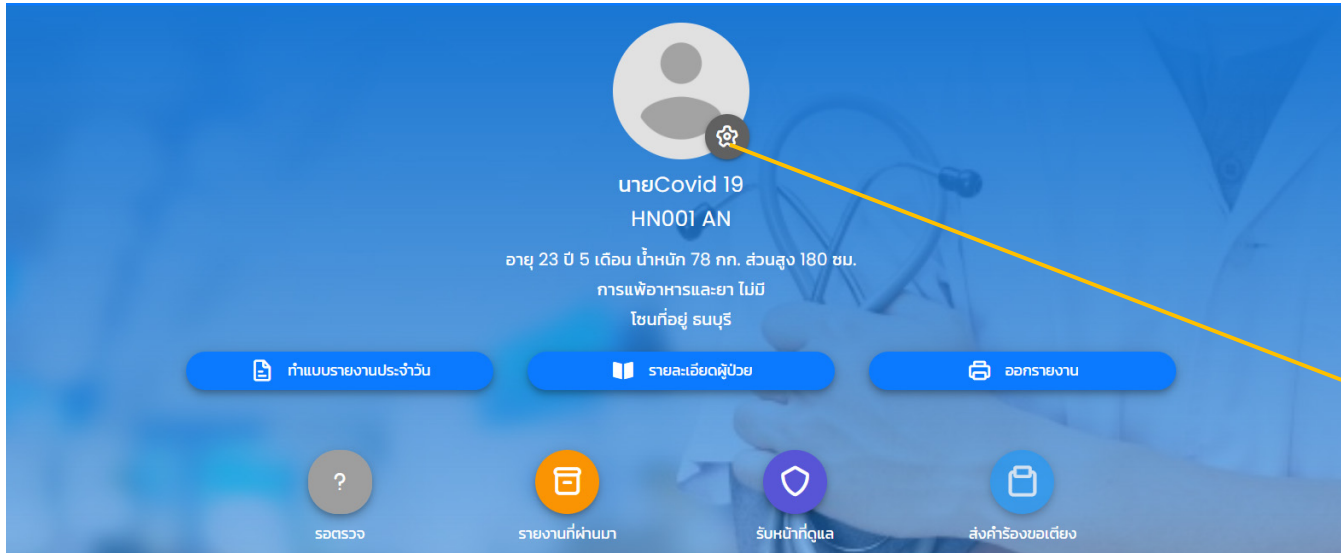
นายCovid 19
HN001 AN

อายุ 23 ปี 5 เดือน น้ำหนัก 78 กก. ส่วนสูง 180 ซม.
การแพ้อาหารและยา ไม่มี
โซนที่อยู่ ธนบุรี

ทำแบบรายงานประจำวัน
รายละเอียดผู้ป่วย
ออกรายงาน

?
รอตรวจ
รายงานที่ผ่านมา
รับหน้าที่ดูแล
ส่งคำร้องขอเตียง